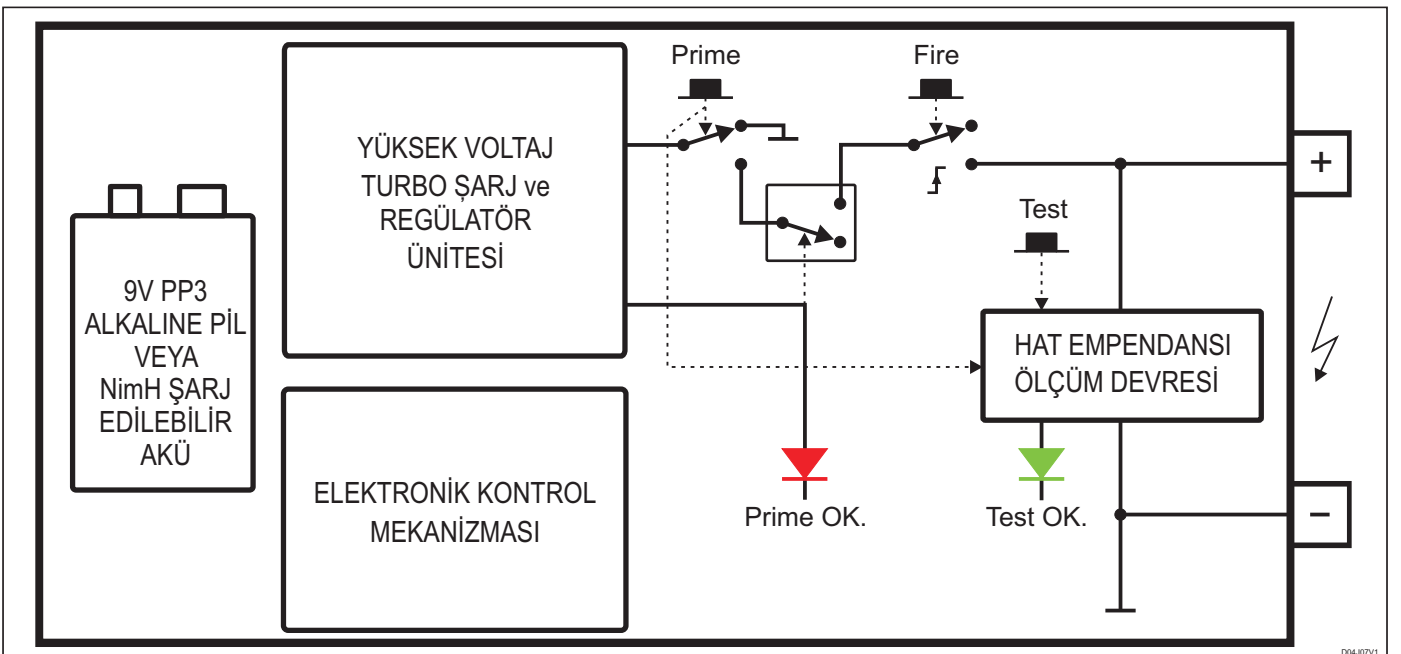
9V PP3
ALKALINE PİL
VEYA
NimH ŞARJ
EDİLEBİLİR
AKÜ

YÜKSEK VOLTAJ
TURBO ŞARJ ve
REGÜLATÖR
ÜNİTESİ

ELEKTRONİK KONTROL
MEKANİZMASI

Prime

Fire

Test

+

HAT EMPENDANSI
ÖLÇÜM DEVRESİ

Prime OK.

Test OK.

−

D04-I07V1